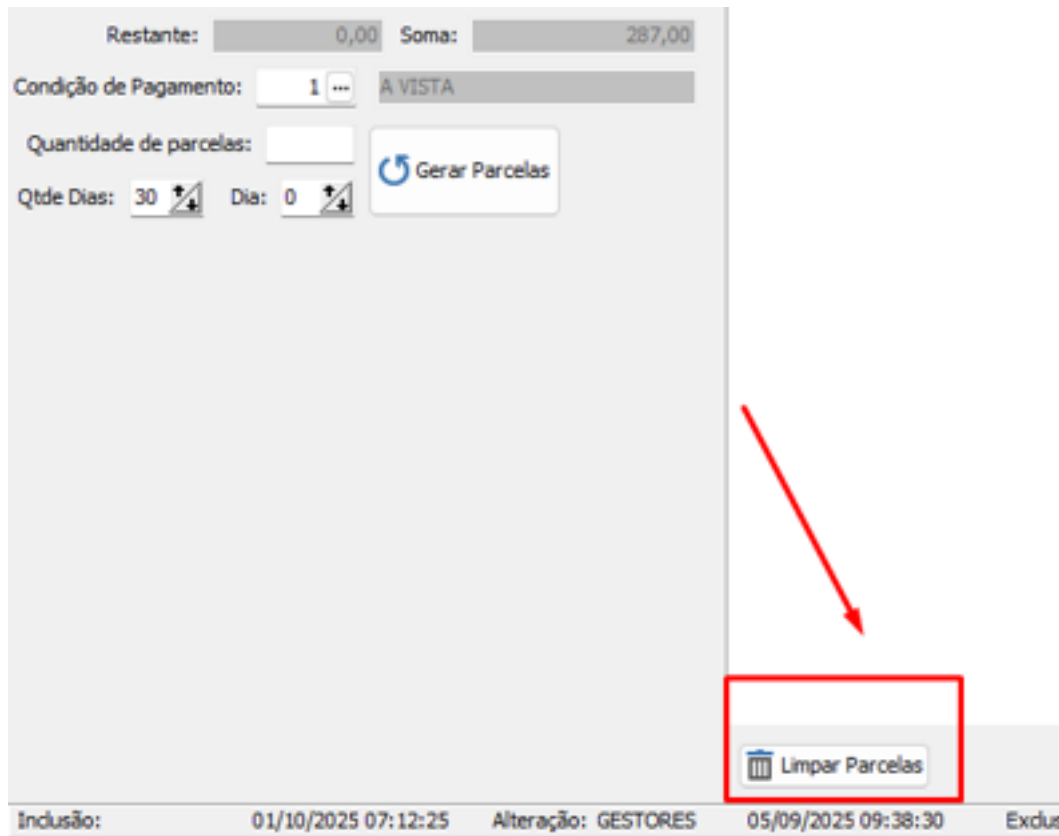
Restante: 0,00 Soma: 287,00

Condição de Pagamento: 1 ··· A VISTA

Quantidade de parcelas:

Gerar Parcelas

Qtde Dias: 30 Dia: 0

Limpar Parcelas

Inclusão: 01/10/2025 07:12:25 Alteração: GESTORES 05/09/2025 09:38:30 Exclus